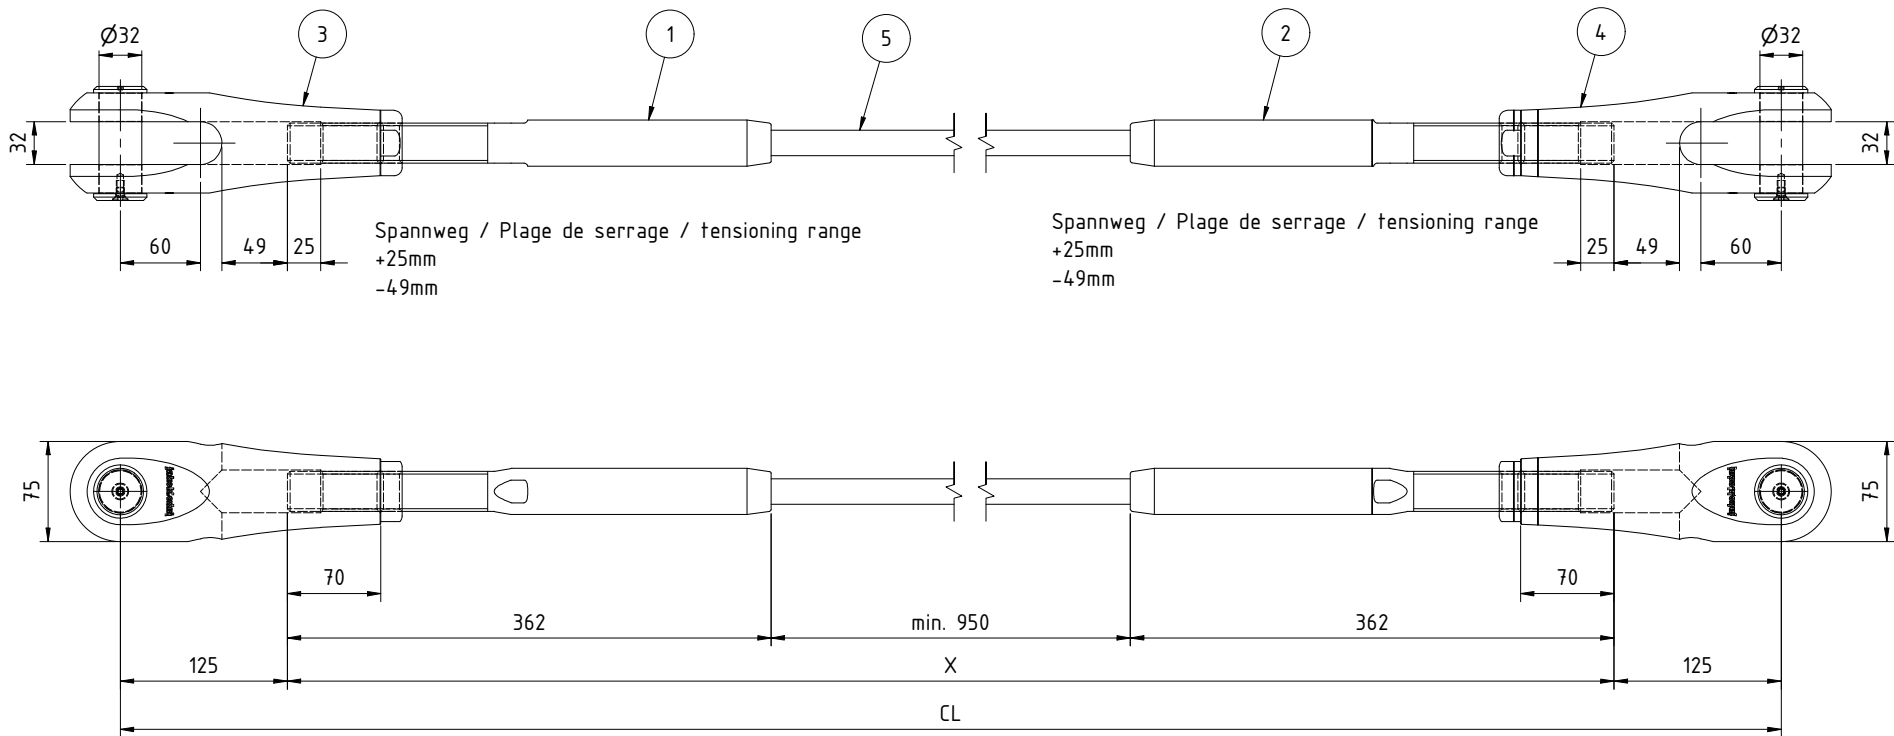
Ø32

3

1

5

2

4

Ø32

32

32

60

49

25

Spannweg / Plage de serrage / tensioning range
+25mm
-49mm

Spannweg / Plage de serrage / tensioning range
+25mm
-49mm

25

49

60

75

75

70

70

362

min. 950

362

125

X

125

CL